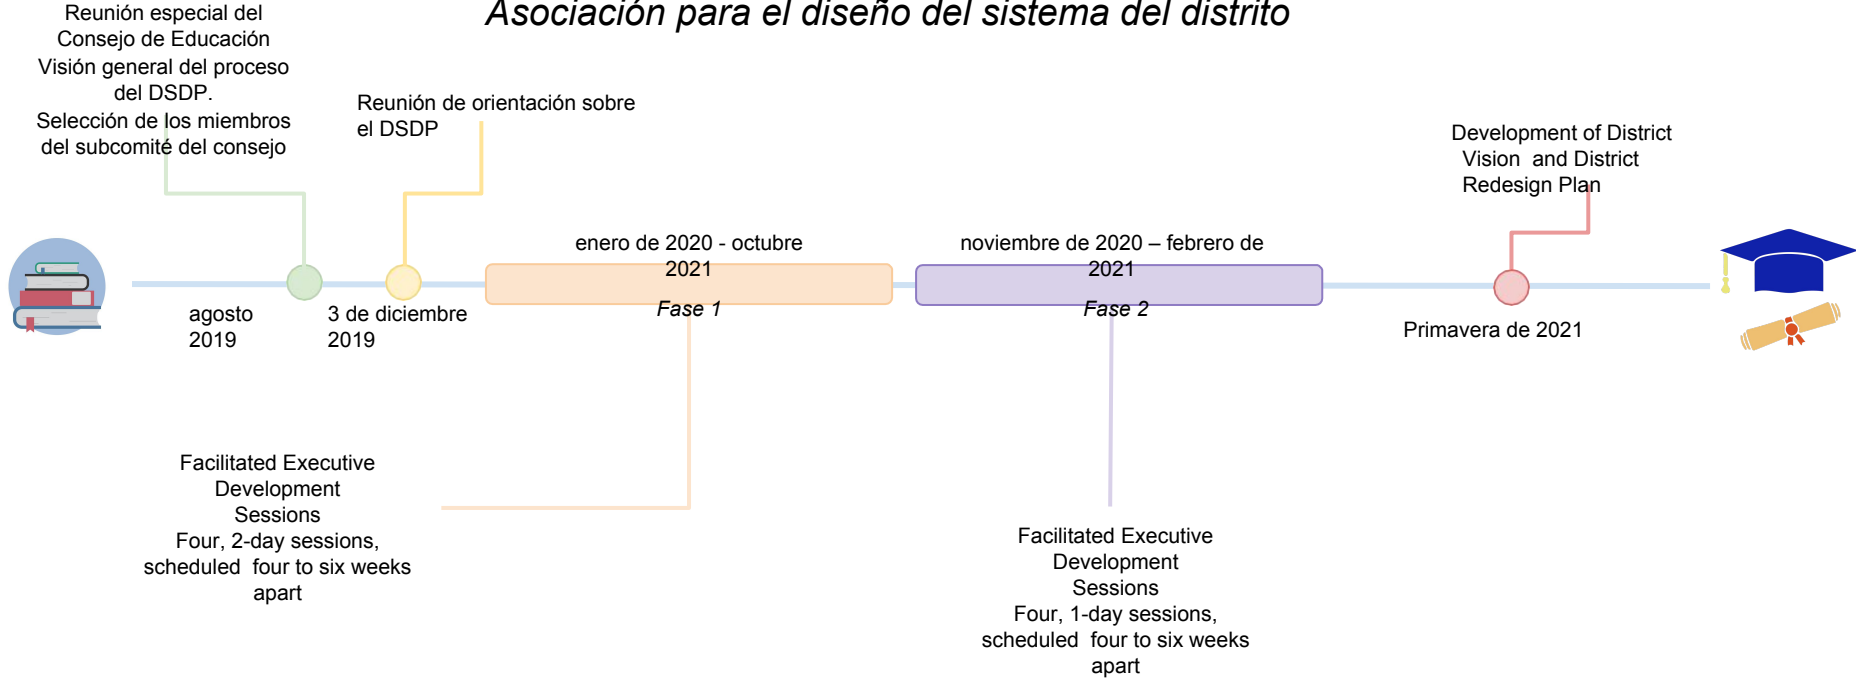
Asociación para el diseño del sistema del distrito

Reunión especial del Consejo de Educación
Visión general del proceso del DSDP.
Selección de los miembros del subcomité del consejo

Reunión de orientación sobre el DSDP

Development of District Vision and District Redesign Plan

enero de 2020 - octubre 2021
Fase 1

noviembre de 2020 – febrero de 2021
Fase 2

agosto 2019

3 de diciembre 2019

Primavera de 2021

Facilitated Executive Development Sessions
Four, 2-day sessions, scheduled four to six weeks apart

Facilitated Executive Development Sessions
Four, 1-day sessions, scheduled four to six weeks apart